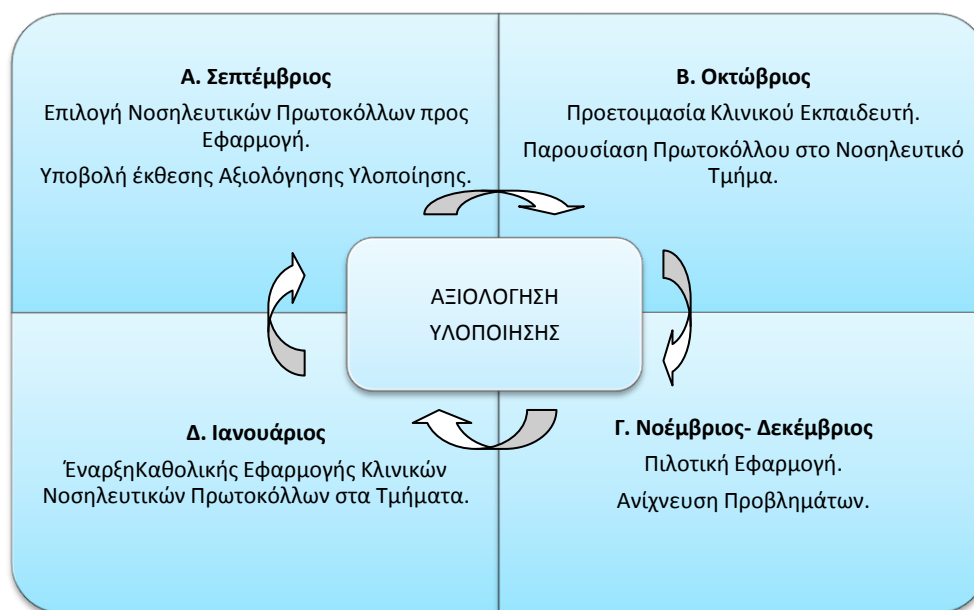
**Α. Σεπτέμβριος**

Επιλογή Νοσηλευτικών Πρωτοκόλλων προς Εφαρμογή.

Υποβολή έκθεσης Αξιολόγησης Υλοποίησης.

**Β. Οκτώβριος**

Προετοιμασία Κλινικού Εκπαιδευτή.

Παρουσίαση Πρωτοκόλλου στο Νοσηλευτικό Τμήμα.

ΑΞΙΟΛΟΓΗΣΗ ΥΛΟΠΟΙΗΣΗΣ

**Δ. Ιανουάριος**

ΈναρξηΚαθολικής Εφαρμογής Κλινικών Νοσηλευτικών Πρωτοκόλλων στα Τμήματα.

**Γ. Νοέμβριος- Δεκέμβριος**

Πιλοτική Εφαρμογή.

Ανίχνευση Προβλημάτων.